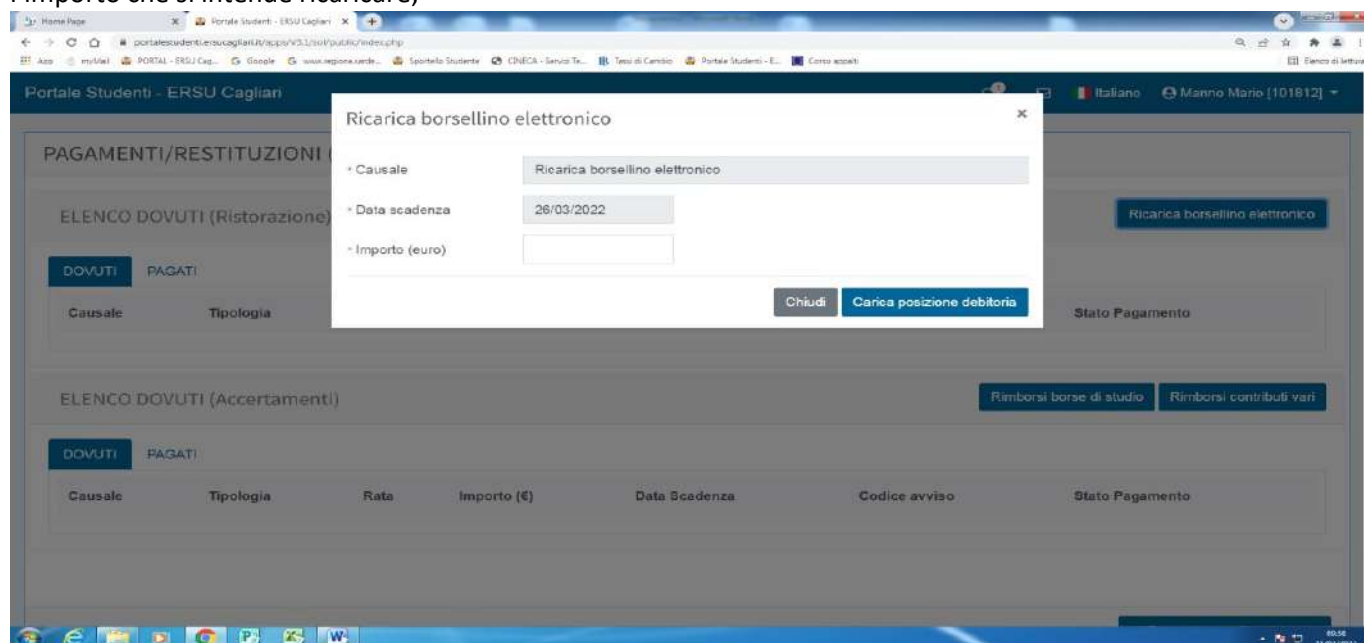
l'importo che si intende ricaricare)

Home Page
Portale Studenti - ERSU Cagliari
portalestudenti.ersucagliari.it/apps/V3.1/sol/public/index.php
App myMail PORTAL - ERSU Cag... Google www.regione.sarde... Sportello Studente CINECA - Servizi Te... Tassi di Cambio Portale Studenti - E... Corso appalti
Elenco di lettura

Portale Studenti - ERSU Cagliari
Italiano Manno Mario [101812]

PAGAMENTI/RESTITUZIONI

ELENCO DOVUTI (Ristorazione)
Ricarica borsellino elettronico

DOVUTI PAGATI

Causale Tipologia Stato Pagamento

Ricarica borsellino elettronico
×
* Causale Ricarica borsellino elettronico
* Data scadenza 26/03/2022
* Importo (euro)
Chiudi Carica posizione debitoria

ELENCO DOVUTI (Accertamenti)
Rimborsi borse di studio Rimborsi contributi vari

DOVUTI PAGATI

| Causale | Tipologia | Rata | Importo (€) | Data Scadenza | Codice avviso | Stato Pagamento |
|---|---|---|---|---|---|---|

09:56